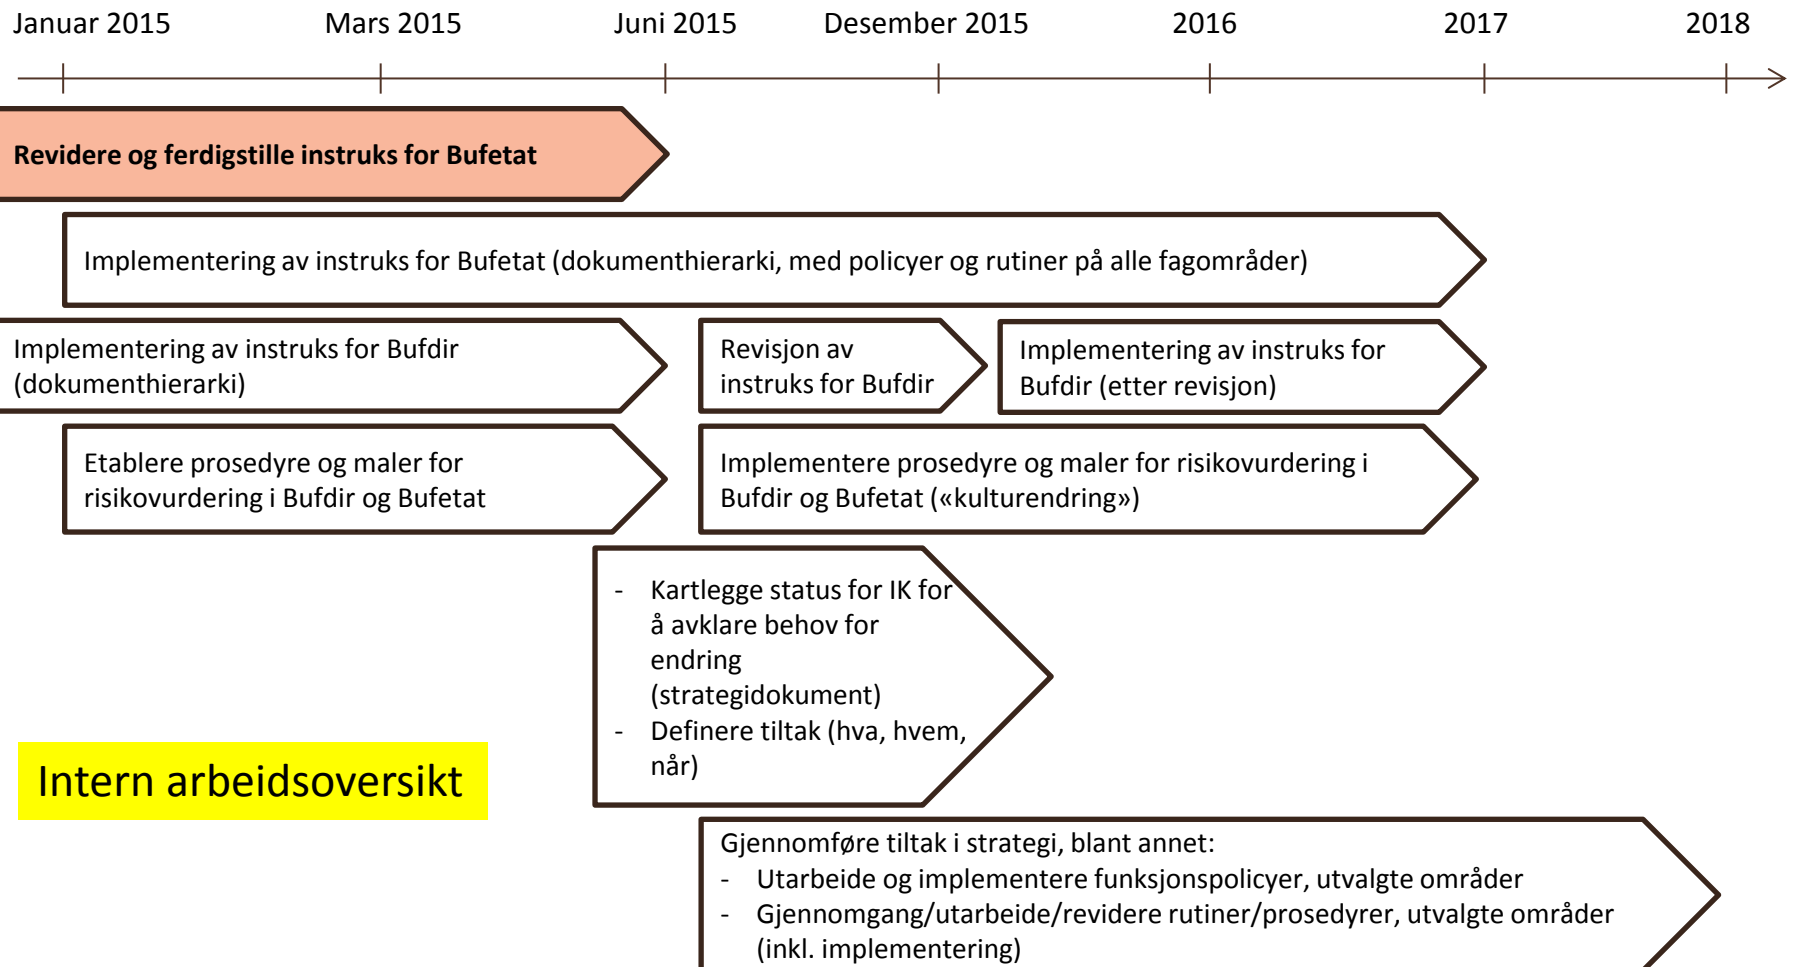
Januar 2015 Mars 2015 Juni 2015 Desember 2015 2016 2017 2018

**Revidere og ferdigstille instruks for Bufetat**

Implementering av instruks for Bufetat (dokumenthierarki, med policyer og rutiner på alle fagområder)

Implementering av instruks for Bufdir (dokumenthierarki)

Revisjon av instruks for Bufdir

Implementering av instruks for Bufdir (etter revisjon)

Etablere prosedyre og maler for risikovurdering i Bufdir og Bufetat

Implementere prosedyre og maler for risikovurdering i Bufdir og Bufetat («kulturendring»)

- Kartlegge status for IK for å avklare behov for endring (strategidokument)
- Definere tiltak (hva, hvem, når)

Intern arbeidsoversikt

Gjennomføre tiltak i strategi, blant annet:
- Utarbeide og implementere funksjonspolicyer, utvalgte områder
- Gjennomgang/utarbeide/revidere rutiner/prosedyrer, utvalgte områder (inkl. implementering)